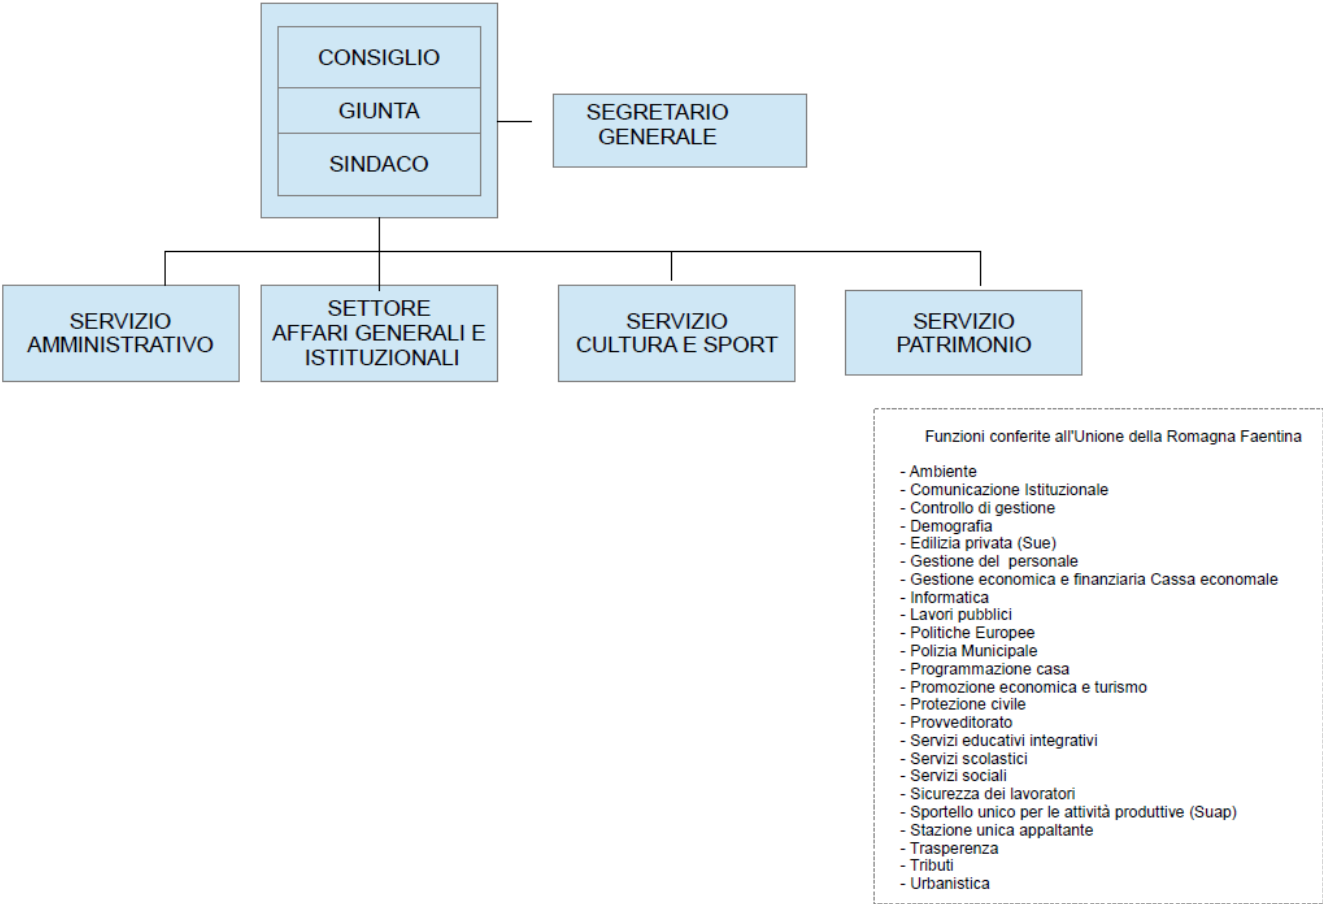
CONSIGLIO

GIUNTA

SINDACO

SEGRETARIO GENERALE

SERVIZIO AMMINISTRATIVO

SETTORE AFFARI GENERALI E ISTITUZIONALI

SERVIZIO CULTURA E SPORT

SERVIZIO PATRIMONIO

Funzioni conferite all'Unione della Romagna Faentina

- Ambiente
- Comunicazione Istituzionale
- Controllo di gestione
- Demografia
- Edilizia privata (Sue)
- Gestione del personale
- Gestione economica e finanziaria Cassa economale
- Informatica
- Lavori pubblici
- Politiche Europee
- Polizia Municipale
- Programmazione casa
- Promozione economica e turismo
- Protezione civile
- Provveditorato
- Servizi educativi integrativi
- Servizi scolastici
- Servizi sociali
- Sicurezza dei lavoratori
- Sportello unico per le attività produttive (Suap)
- Stazione unica appaltante
- Trasperenza
- Tributi
- Urbanistica